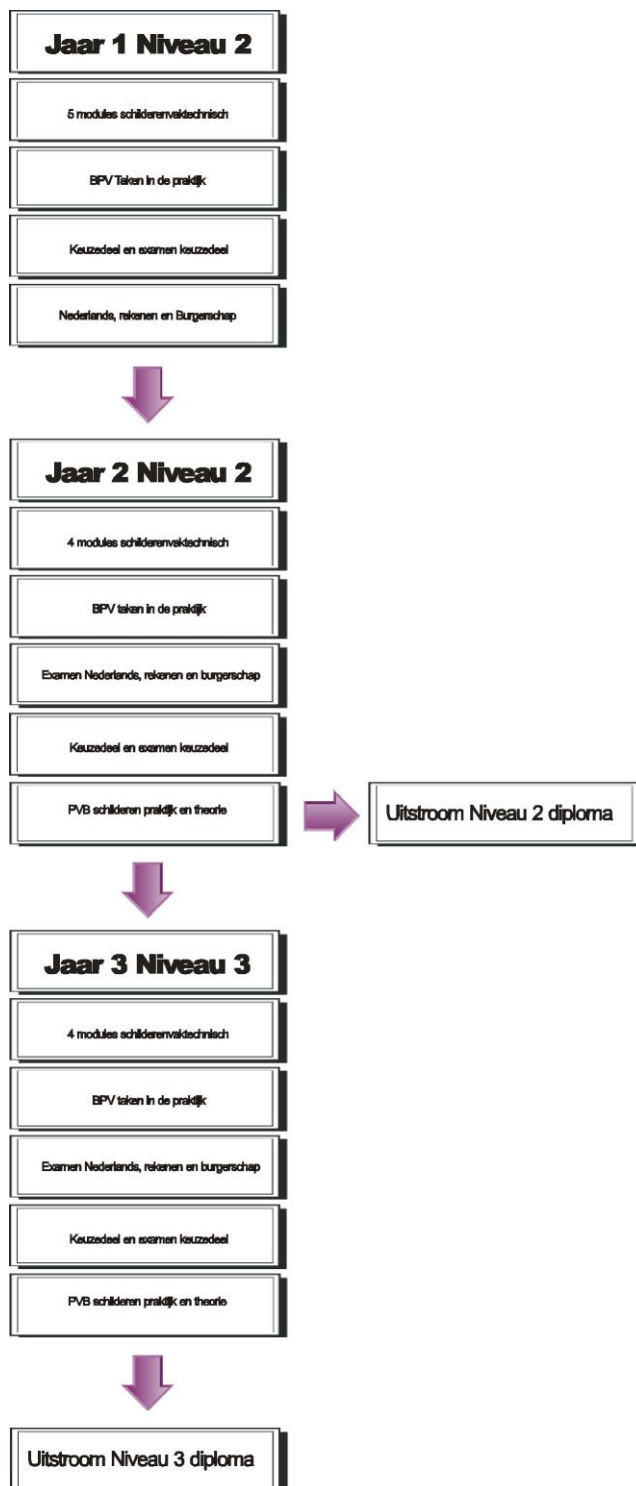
Jaar 1 Niveau 2

5 modules schilderenvaktechnisch

BPV Taken in de praktijk

Keuzedeel en examen keuzedeel

Nederlands, rekenen en Burgerschap

Jaar 2 Niveau 2

4 modules schilderenvaktechnisch

BPV taken in de praktijk

Examen Nederlands, rekenen en burgerschap

Keuzedeel en examen keuzedeel

PVB schilderen praktijk en theorie

Uitstroom Niveau 2 diploma

Jaar 3 Niveau 3

4 modules schilderenvaktechnisch

BPV taken in de praktijk

Examen Nederlands, rekenen en burgerschap

Keuzedeel en examen keuzedeel

PVB schilderen praktijk en theorie

Uitstroom Niveau 3 diploma